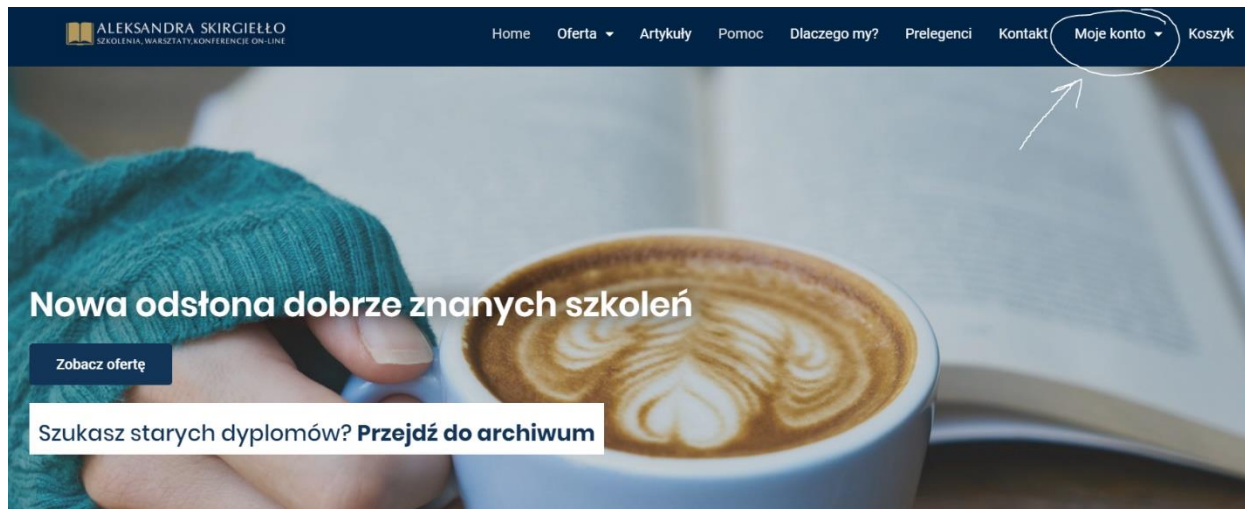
ALEKSANDRA SKIRGIEŁŁO
SZKOLENIA, WARSZTATY, KONFERENCJE ON-LINE

Home Oferta ▾ Artykuły Pomoc Dlaczego my? Prelegenci Kontakt Moje konto ▾ Koszyk

Nowa odsłona dobrze znanych szkoleń

Zobacz ofertę

Szukasz starych dyplomów? Przejdź do archiwum